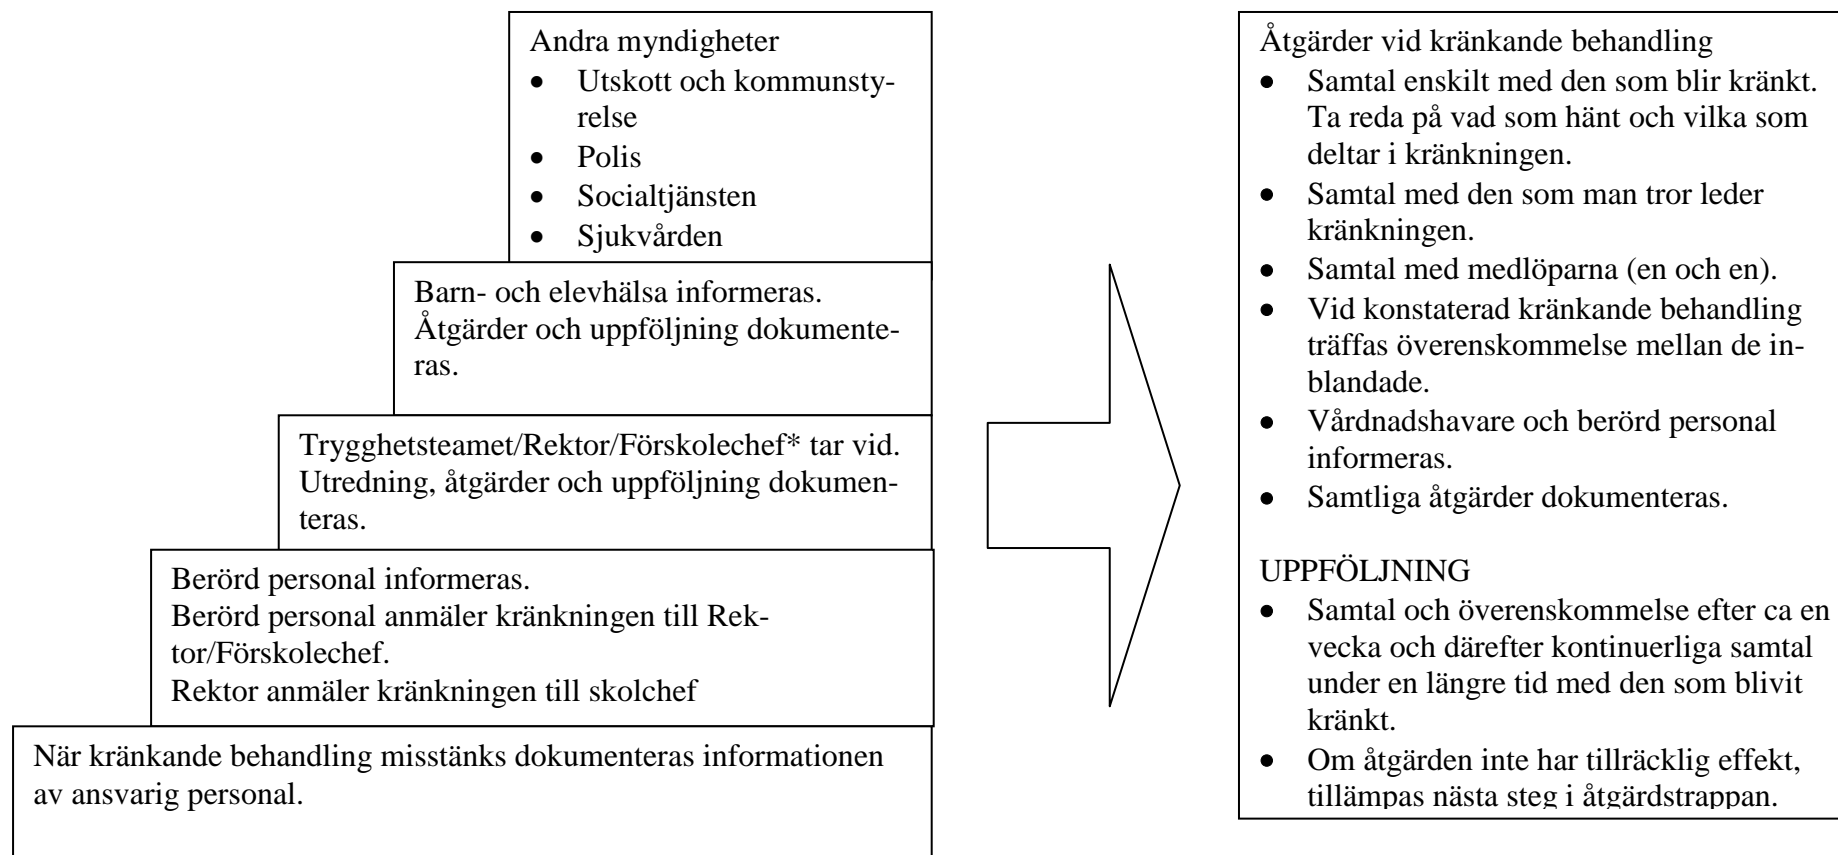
Andra myndigheter
- Utskott och kommunstyrelse
- Polis
- Socialtjänsten
- Sjukvården

Barn- och elevhälsa informeras.
Åtgärder och uppföljning dokumenteras.

Trygghetsteamet/Rektor/Förskolechef* tar vid.
Utredning, åtgärder och uppföljning dokumenteras.

Berörd personal informeras.
Berörd personal anmäler kränkningen till Rektor/Förskolechef.
Rektor anmäler kränkningen till skolchef

När kränkande behandling misstänks dokumenteras informationen av ansvarig personal.

Åtgärder vid kränkande behandling
- Samtal enskilt med den som blir kränkt. Ta reda på vad som hänt och vilka som deltar i kränkningen.
- Samtal med den som man tror leder kränkningen.
- Samtal med medlöparna (en och en).
- Vid konstaterad kränkande behandling träffas överenskommelse mellan de inblandade.
- Vårdnadshavare och berörd personal informeras.
- Samtliga åtgärder dokumenteras.

UPPFÖLJNING
- Samtal och överenskommelse efter ca en vecka och därefter kontinuerliga samtal under en längre tid med den som blivit kränkt.
- Om åtgärden inte har tillräcklig effekt, tillämpas nästa steg i åtgärdstrappan.